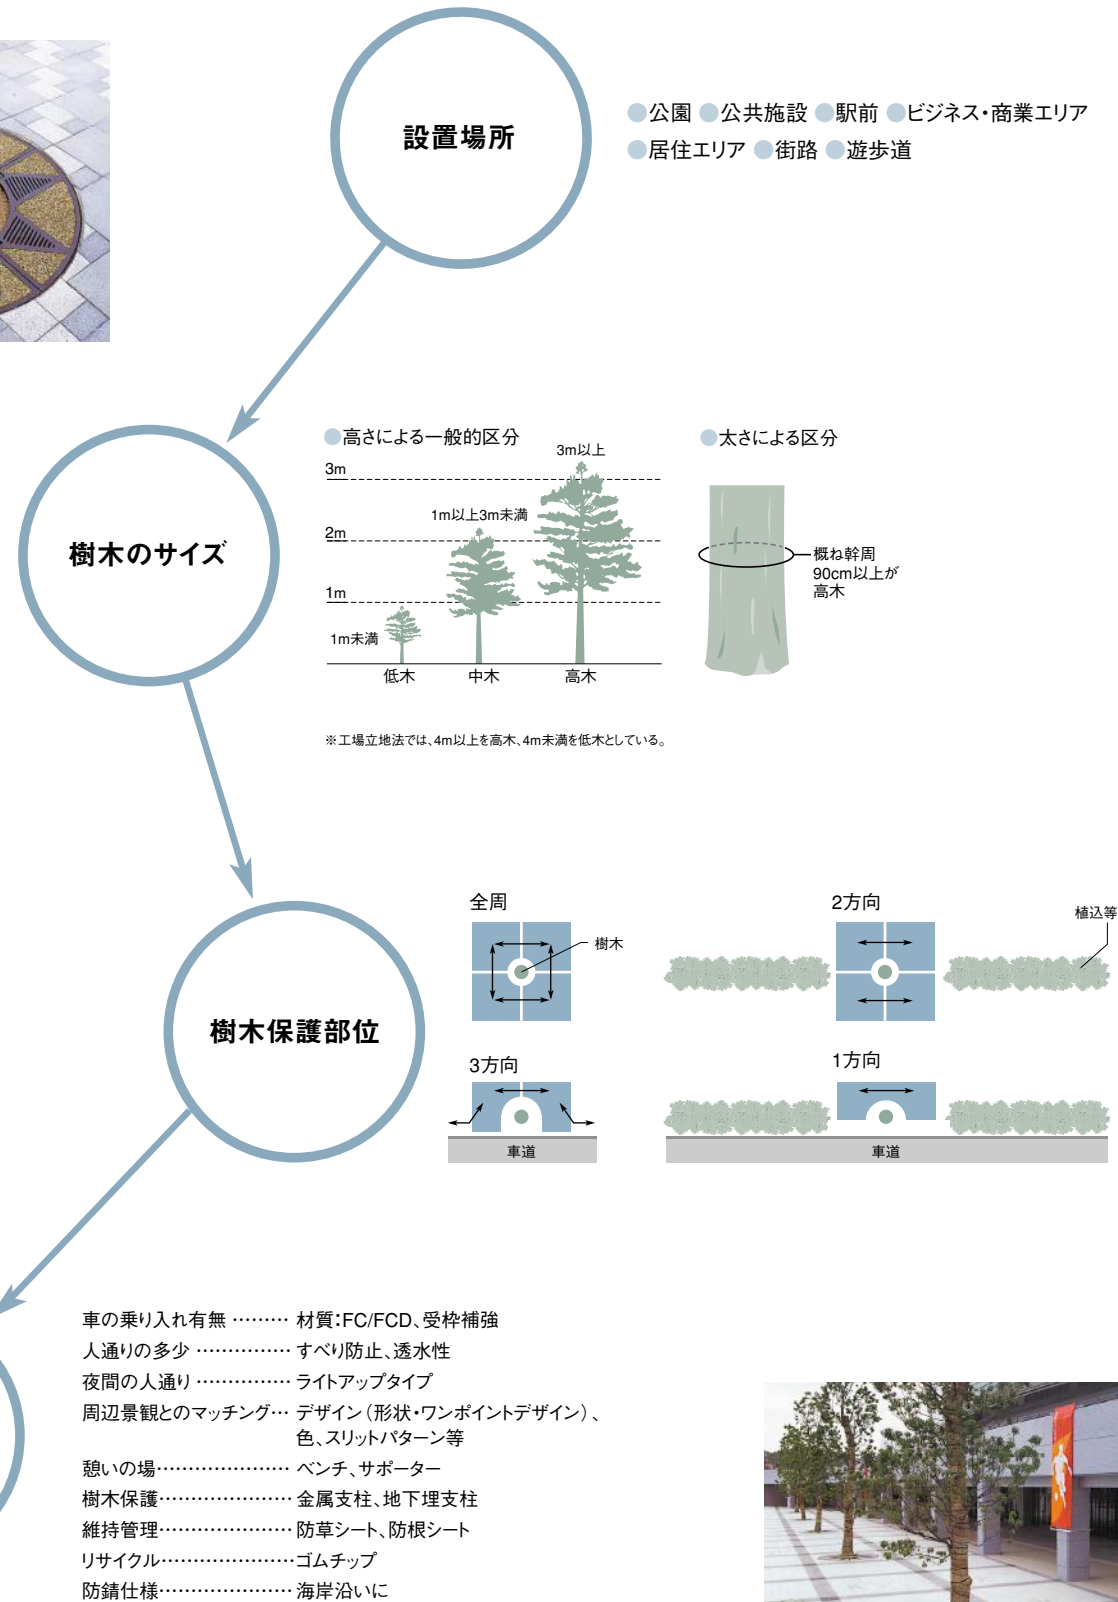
設置場所

●公園 ●公共施設 ●駅前 ●ビジネス・商業エリア
●居住エリア ●街路 ●遊歩道

樹木のサイズ

●高さによる一般的区分

3m
2m
1m
3m以上
1m以上3m未満
1m未満
低木
中木
高木

●太さによる区分

概ね幹周90cm以上が高木

※工場立地法では、4m以上を高木、4m未満を低木としている。

樹木保護部位

全周
樹木
2方向
植込等
3方向
車道
1方向
車道

車の乗り入れ有無 ……… 材質:FC/FCD、受枠補強
人通りの多少 …………… すべり防止、透水性
夜間の人通り …………… ライトアップタイプ
周辺景観とのマッチング… デザイン(形状・ワンポイントデザイン)、色、スリットパターン等
憩いの場………………… ベンチ、サポーター
樹木保護………………… 金属支柱、地下埋支柱
維持管理………………… 防草シート、防根シート
リサイクル………………… ゴムチップ
防錆仕様………………… 海岸沿いに